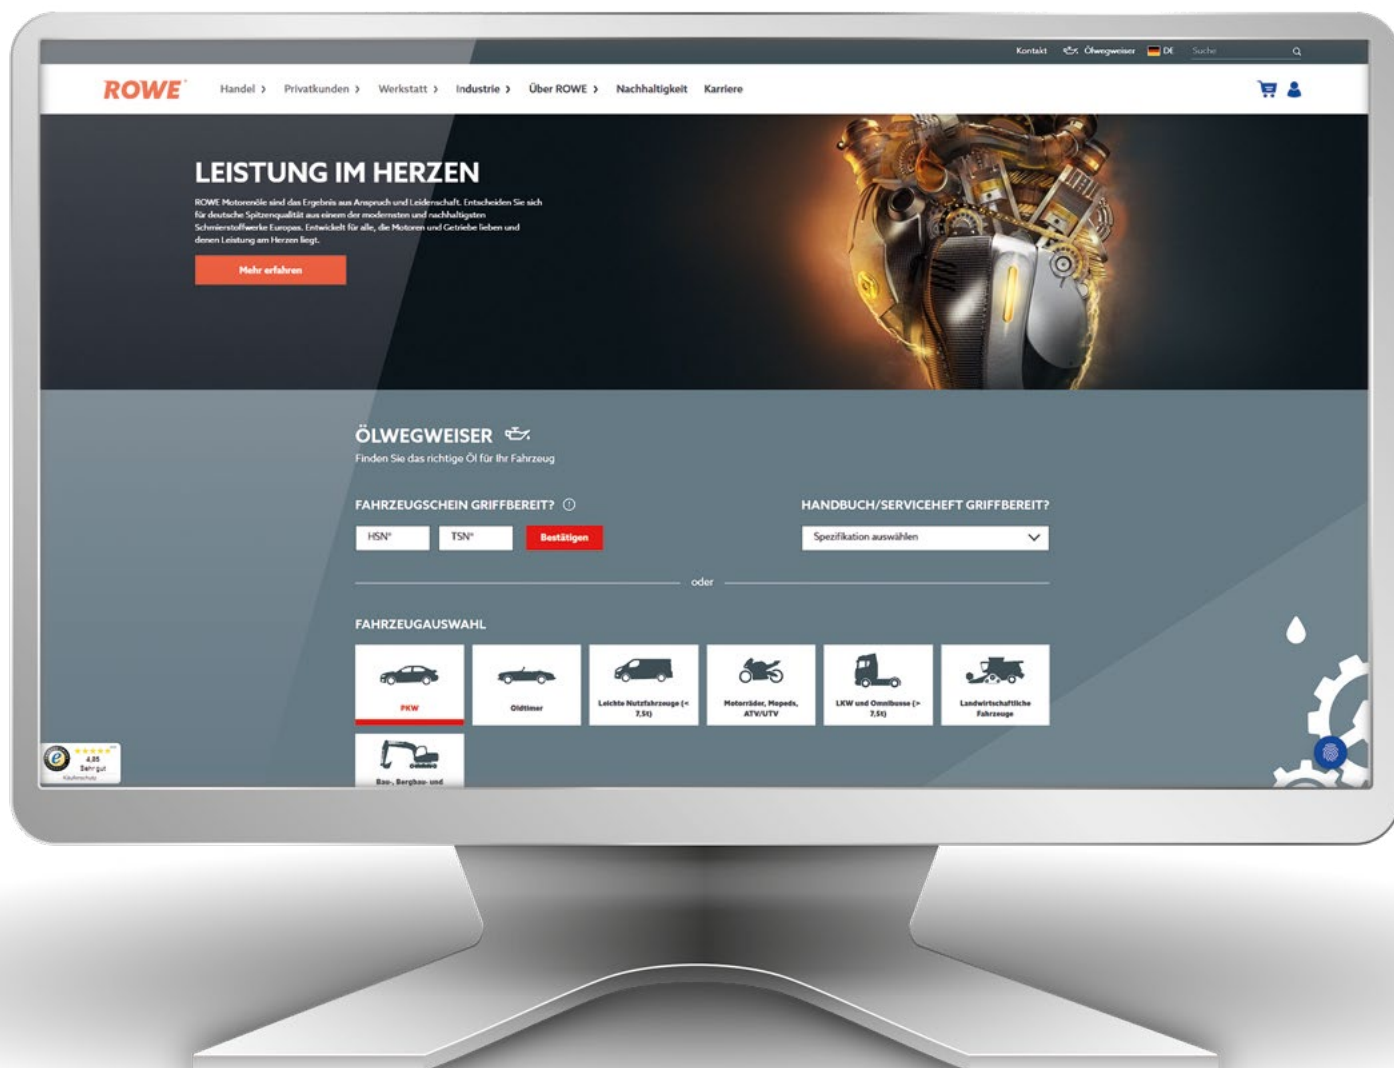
Kontakt Ölwegweiser DE Suche

ROWE Handel › Privatkunden › Werkstatt › Industrie › Über ROWE › Nachhaltigkeit Karriere

LEISTUNG IM HERZEN

ROWE Motorenöle sind das Ergebnis aus Anspruch und Leidenschaft. Entscheiden Sie sich für deutsche Spitzenqualität aus einem der modernsten und nachhaltigsten Schmierstoffwerke Europas. Entwickelt für alle, die Motoren und Getriebe lieben und denen Leistung am Herzen liegt.

Mehr erfahren

ÖLWEGWEISER

Finden Sie das richtige Öl für Ihr Fahrzeug

FAHRZEUGSCHEIN GRIFFBEREIT?

HSN* TSN* Bestätigen

HANDBUCH/SERVICEHEFT GRIFFBEREIT?

Spezifikation auswählen

oder

FAHRZEUGAUSWAHL

PKW

Oldtimer

Leichte Nutzfahrzeuge (< 7,5t)

Motorräder, Mopeds, ATV/UTV

LKW und Omnibusse (> 7,5t)

Landwirtschaftliche Fahrzeuge

Bau-, Bergbau- und

4,85 Sehr gut Käuferschutz